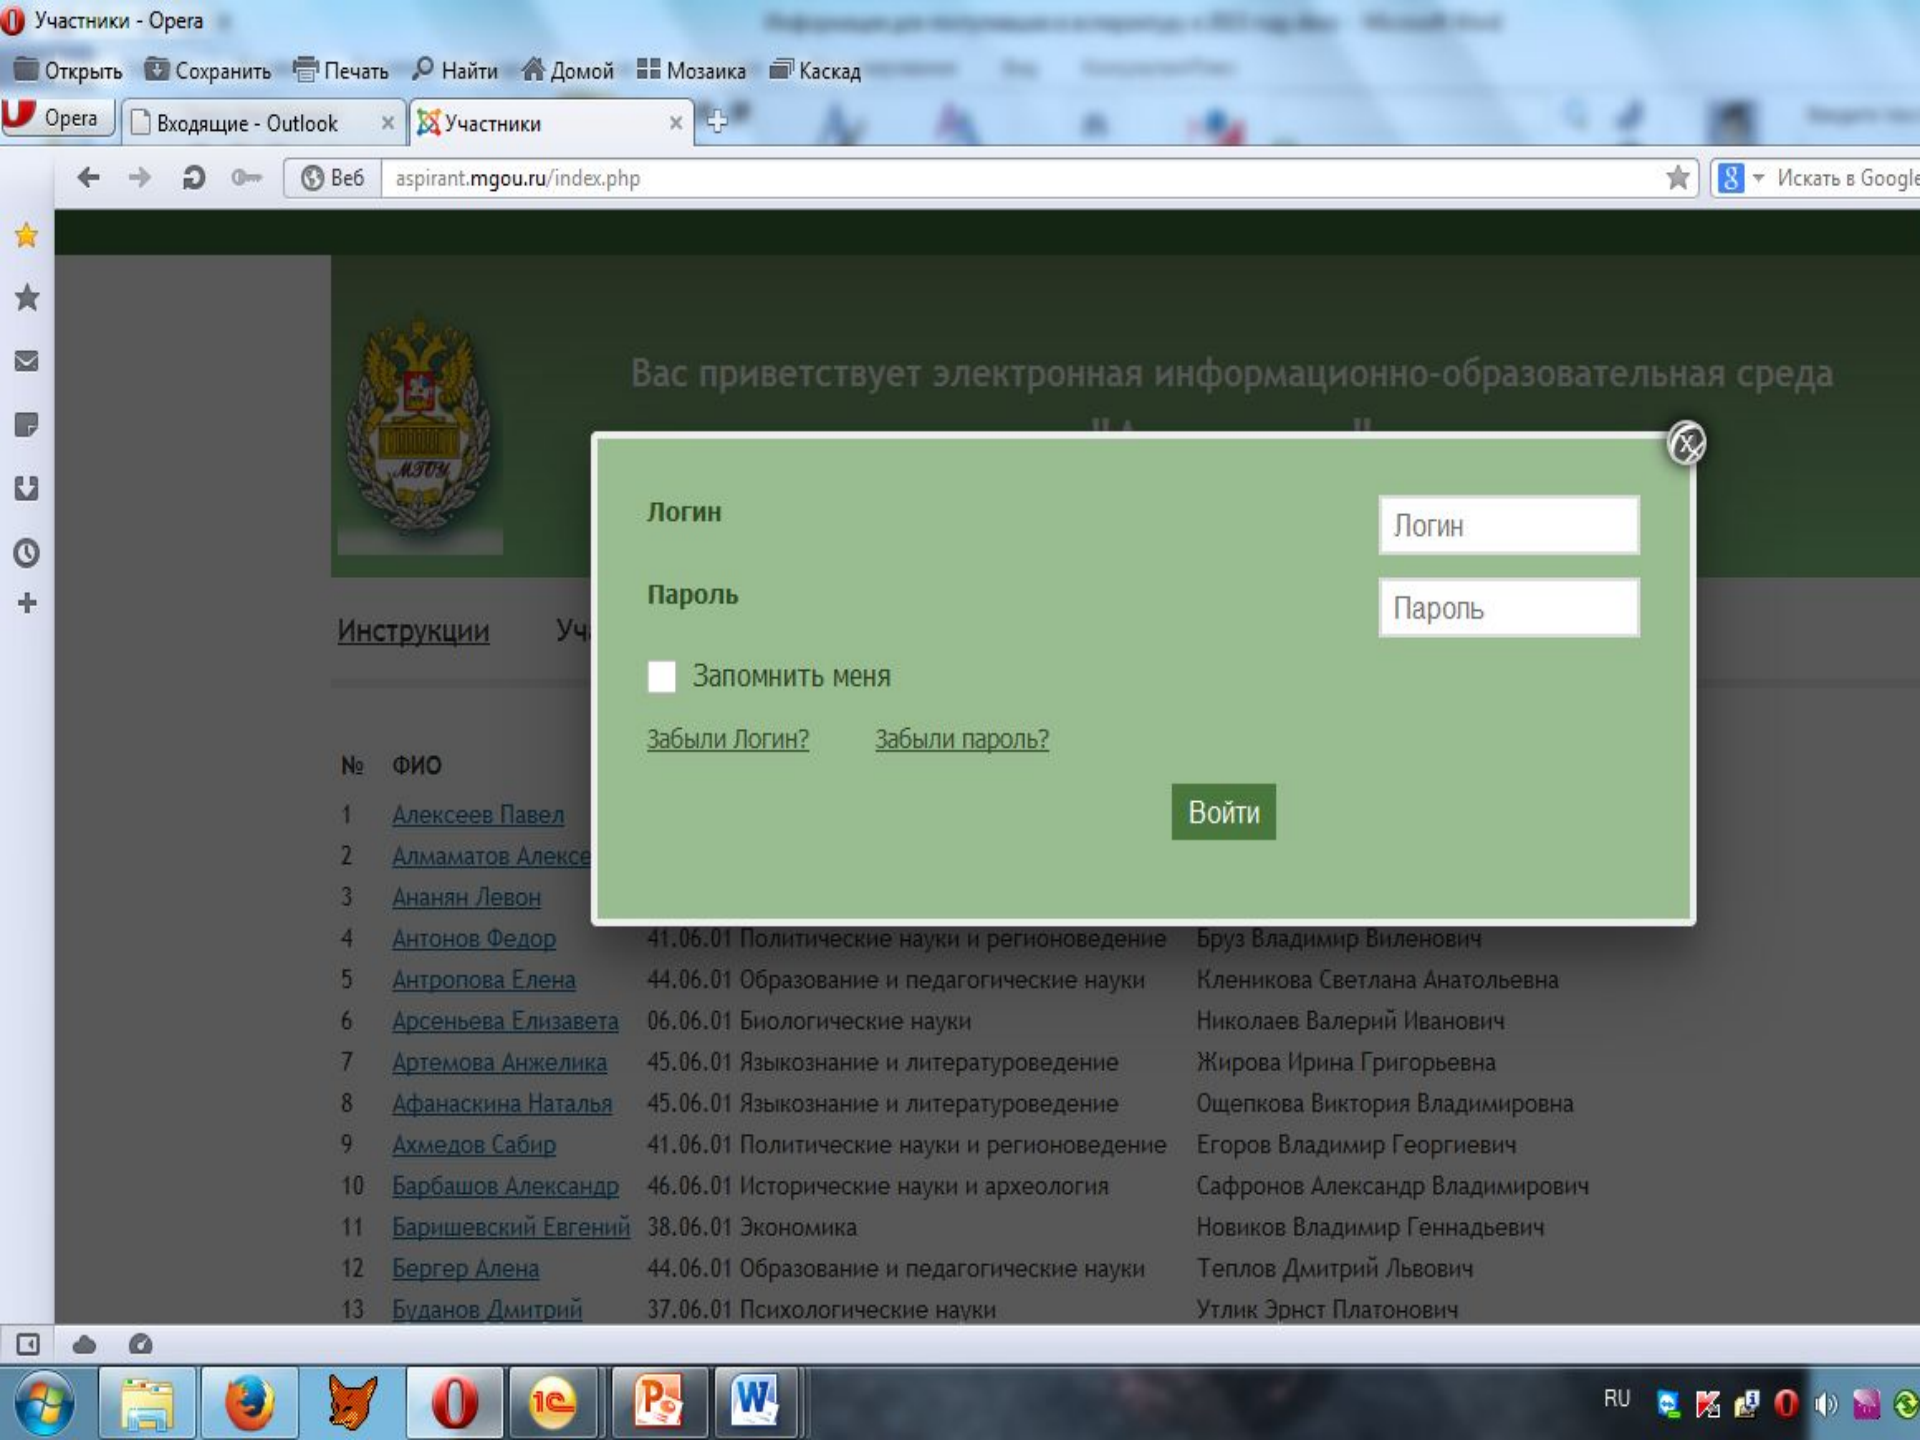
Участники - Opera

Открыть Сохранить Печать Найти Домой Мозаика Каскад

Opera Входящие - Outlook × Участники ×

Веб aspirant.mgou.ru/index.php

Искать в Google

МГОУ

Вас приветствует электронная информационно-образовательная среда

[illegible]

Инструкции Уч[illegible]

Логин Логин

Пароль Пароль

Запомнить меня

Забыли Логин? Забыли пароль?

Войти

| № | ФИО | | |
|---|---|---|---|
| 1 | Алексеев Павел | | |
| 2 | Алмаматов Алексе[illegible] | | |
| 3 | Ананян Левон | | |
| 4 | Антонов Федор | 41.06.01 Политические науки и регионоведение | Бруз Владимир Виленович |
| 5 | Антропова Елена | 44.06.01 Образование и педагогические науки | Кленикова Светлана Анатольевна |
| 6 | Арсеньева Елизавета | 06.06.01 Биологические науки | Николаев Валерий Иванович |
| 7 | Артемова Анжелика | 45.06.01 Языкознание и литературоведение | Жирова Ирина Григорьевна |
| 8 | Афанаскина Наталья | 45.06.01 Языкознание и литературоведение | Ощепкова Виктория Владимировна |
| 9 | Ахмедов Сабир | 41.06.01 Политические науки и регионоведение | Егоров Владимир Георгиевич |
| 10 | Барбашов Александр | 46.06.01 Исторические науки и археология | Сафронов Александр Владимирович |
| 11 | Баришевский Евгений | 38.06.01 Экономика | Новиков Владимир Геннадьевич |
| 12 | Бергер Алена | 44.06.01 Образование и педагогические науки | Теплов Дмитрий Львович |
| 13 | Буданов Дмитрий | 37.06.01 Психологические науки | Утлик Эрнст Платонович |

RU